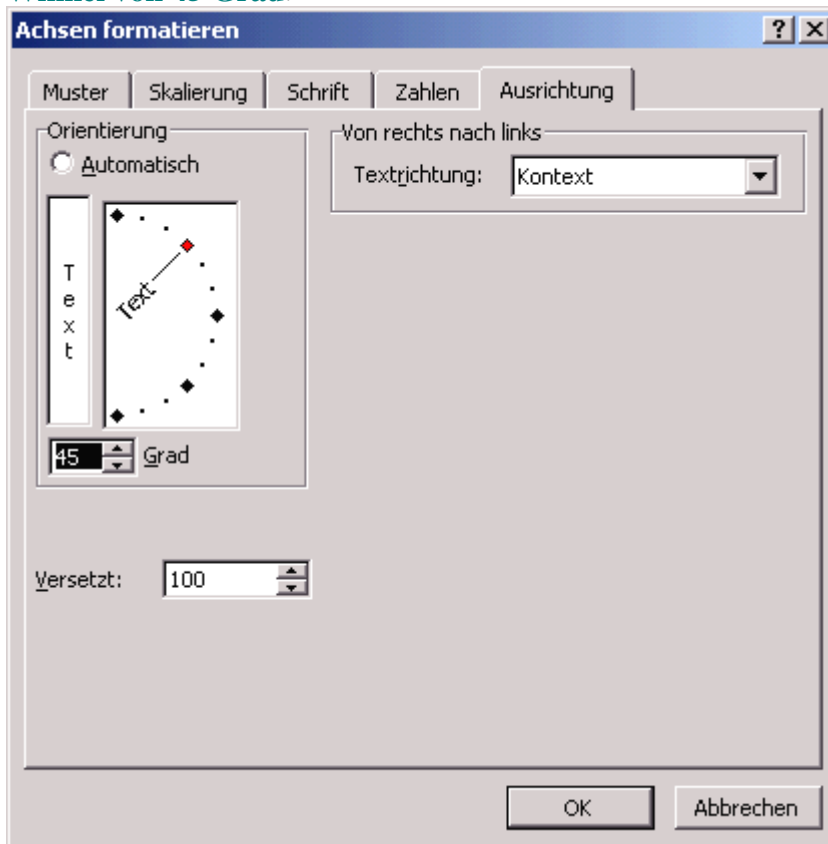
Winkel von 45 Grad

Achsen formatieren

?

Muster

Skalierung

Schrift

Zahlen

Ausrichtung

Orientierung

Automatisch

T e x t

Text

45

Grad

Von rechts nach links

Textrichtung:

Kontext

Versetzt:

100

OK

Abbrechen